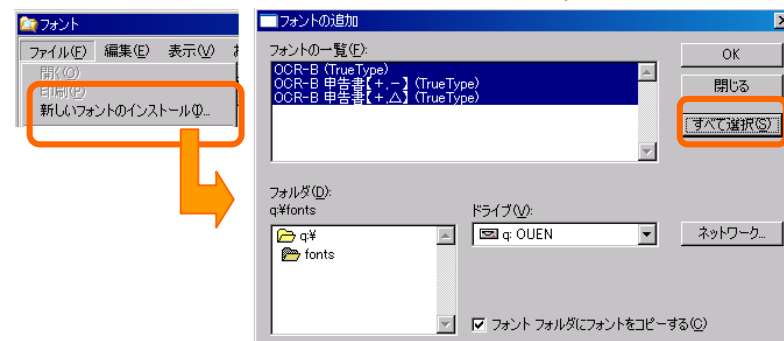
フォント
ファイル(F) 編集(E) 表示(V) お
開く(O)
印刷(P)
新しいフォントのインストール(I)...

フォントの追加
フォントの一覧(F):
OCR-B (TrueType)
OCR-B 申告書【+,−】(TrueType)
OCR-B 申告書【+,△】(TrueType)
OK
閉じる
すべて選択(S)
フォルダ(D):
q:¥fonts
q:¥
fonts
ドライブ(V):
q: OUEN
ネットワーク...
フォント フォルダにフォントをコピーする(C)